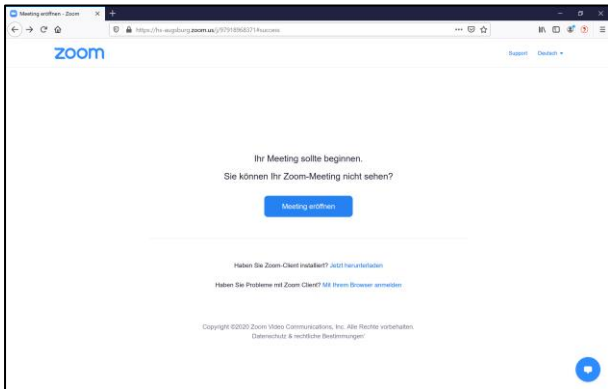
Meeting eröffnen - Zoom

https://hs-augsburg.zoom.us/j/97918668371#success

zoom

Support Deutsch

Ihr Meeting sollte beginnen.

Sie können Ihr Zoom-Meeting nicht sehen?

Meeting eröffnen

Haben Sie Zoom-Client installiert? Jetzt herunterladen

Haben Sie Probleme mit Zoom Client? Mit Ihrem Browser anmelden

Copyright ©2020 Zoom Video Communications, Inc. Alle Rechte vorbehalten.
Datenschutz & rechtliche Bestimmungen